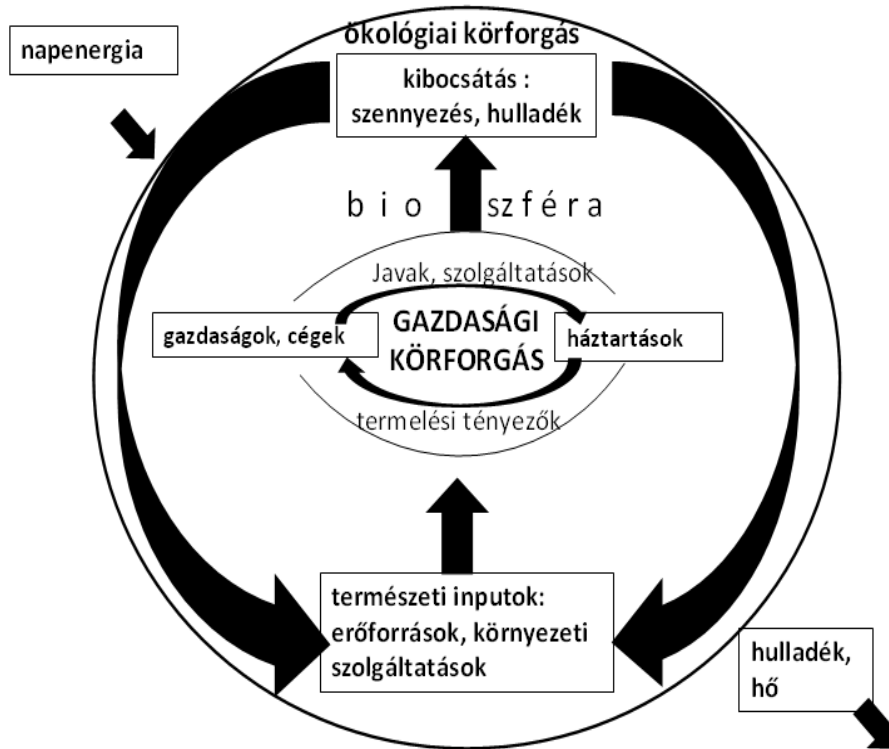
napenergia

ökológiai körforgás

kibocsátás : szennyezés, hulladék

b i o szféra

Javak, szolgáltatások

gazdaságok, cégek

GAZDASÁGI KÖRFORGÁS

háztartások

termelési tényezők

természeti inputok: erőforrások, környezeti szolgáltatások

hulladék, hő